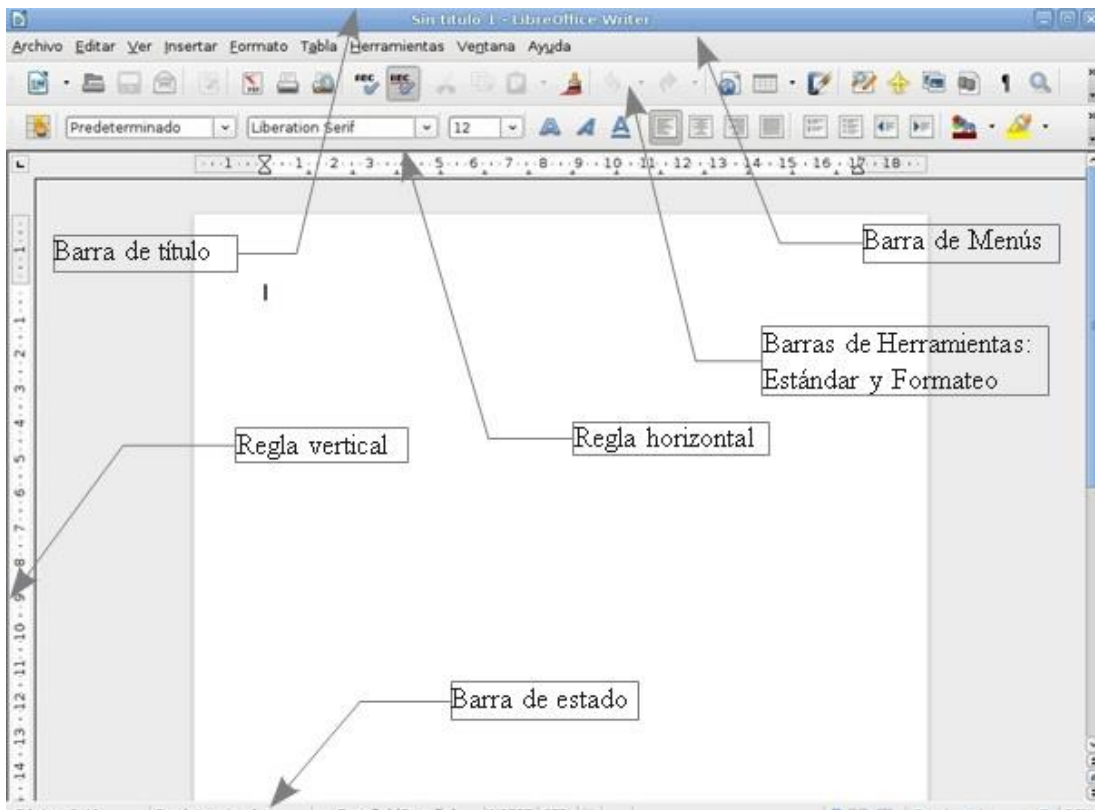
Sin título 1 - LibreOffice Writer

Archivo Editar Ver Insertar Formato Tabla Herramientas Ventana Ayuda

Predeterminado Liberation Serif 12

1 2 3 4 5 6 7 8 9 10 11 12 13 14 15 16 17 18

Barra de título

Barra de Menús

Barras de Herramientas: Estándar y Formateo

Regla vertical

Regla horizontal

Barra de estado

1 1 2 3 4 5 6 7 8 9 10 11 12 13 14